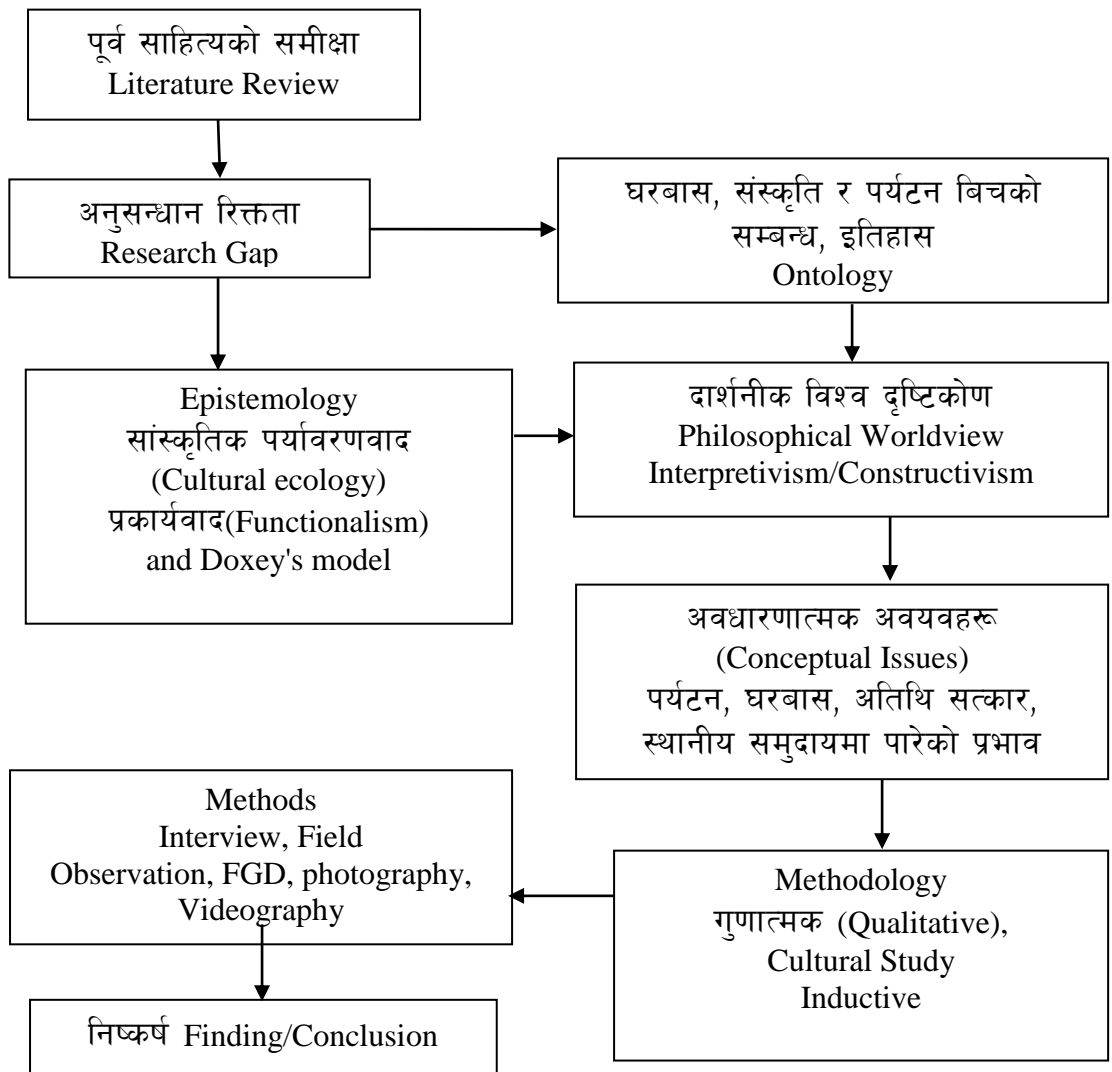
पूर्व साहित्यको समीक्षा
Literature Review

अनुसन्धान रिक्तता
Research Gap

घरबास, संस्कृति र पर्यटन बिचको सम्बन्ध, इतिहास
Ontology

Epistemology
सांस्कृतिक पर्यावरणवाद
(Cultural ecology)
प्रकार्यवाद(Functionalism)
and Doxey's model

दार्शनीक विश्व दृष्टिकोण
Philosophical Worldview
Interpretivism/Constructivism

अवधारणात्मक अवयवहरू
(Conceptual Issues)
पर्यटन, घरबास, अतिथि सत्कार, स्थानीय समुदायमा पारेको प्रभाव

Methods
Interview, Field Observation, FGD, photography, Videography

Methodology
गुणात्मक (Qualitative),
Cultural Study
Inductive

निष्कर्ष Finding/Conclusion